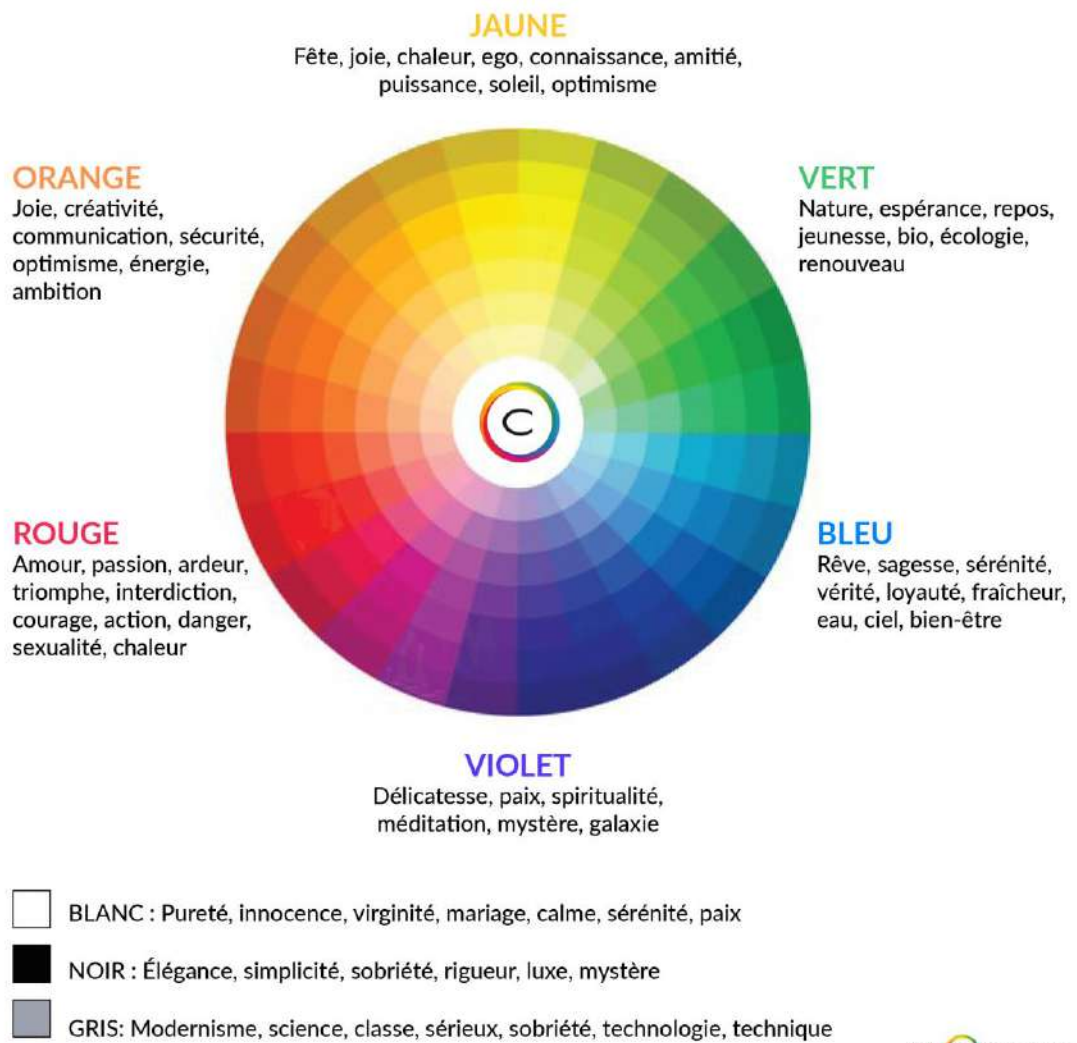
JAUNE
Fête, joie, chaleur, ego, connaissance, amitié, puissance, soleil, optimisme

ORANGE
Joie, créativité, communication, sécurité, optimisme, énergie, ambition

VERT
Nature, espérance, repos, jeunesse, bio, écologie, renouveau

C

ROUGE
Amour, passion, ardeur, triomphe, interdiction, courage, action, danger, sexualité, chaleur

BLEU
Rêve, sagesse, sérénité, vérité, loyauté, fraîcheur, eau, ciel, bien-être

VIOLET
Délicatesse, paix, spiritualité, méditation, mystère, galaxie

BLANC : Pureté, innocence, virginité, mariage, calme, sérénité, paix

NOIR : Élégance, simplicité, sobriété, rigueur, luxe, mystère

GRIS: Modernisme, science, classe, sérieux, sobriété, technologie, technique